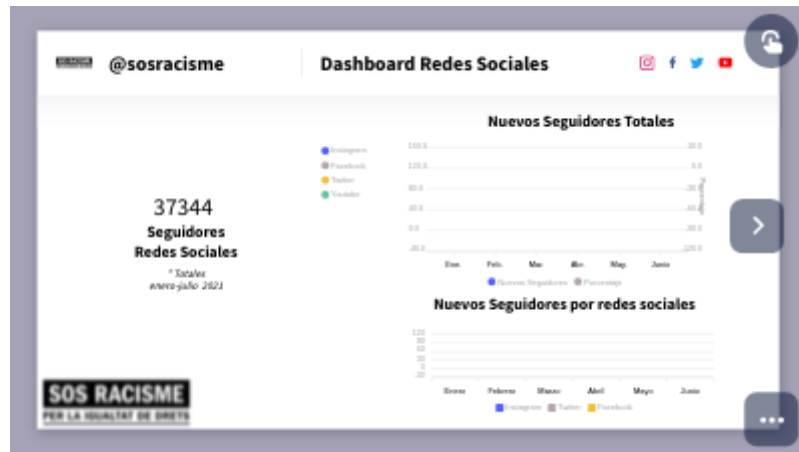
@sosracisme

Dashboard Redes Sociales

Nuevos Seguidores Totales

Instagram
Facebook
Twitter
Youtube

140.0
120.0
80.0
40.0
0.0
-40.0

20.0
0.0
-20.0
-40.0
-80.0
-120.0

Porcentaje

Ene. Feb. Mar. Abr. May. Junio

Nuevos Seguidores Porcentaje

37344
Seguidores
Redes Sociales
* Totales
enero-julio 2021

Nuevos Seguidores por redes sociales

120
90
60
30
0
-30

Enero Febrero Marzo Abril Mayo Junio

Instagram Twitter Facebook

SOS RACISME
PER LA IGUALTAT DE DRETS